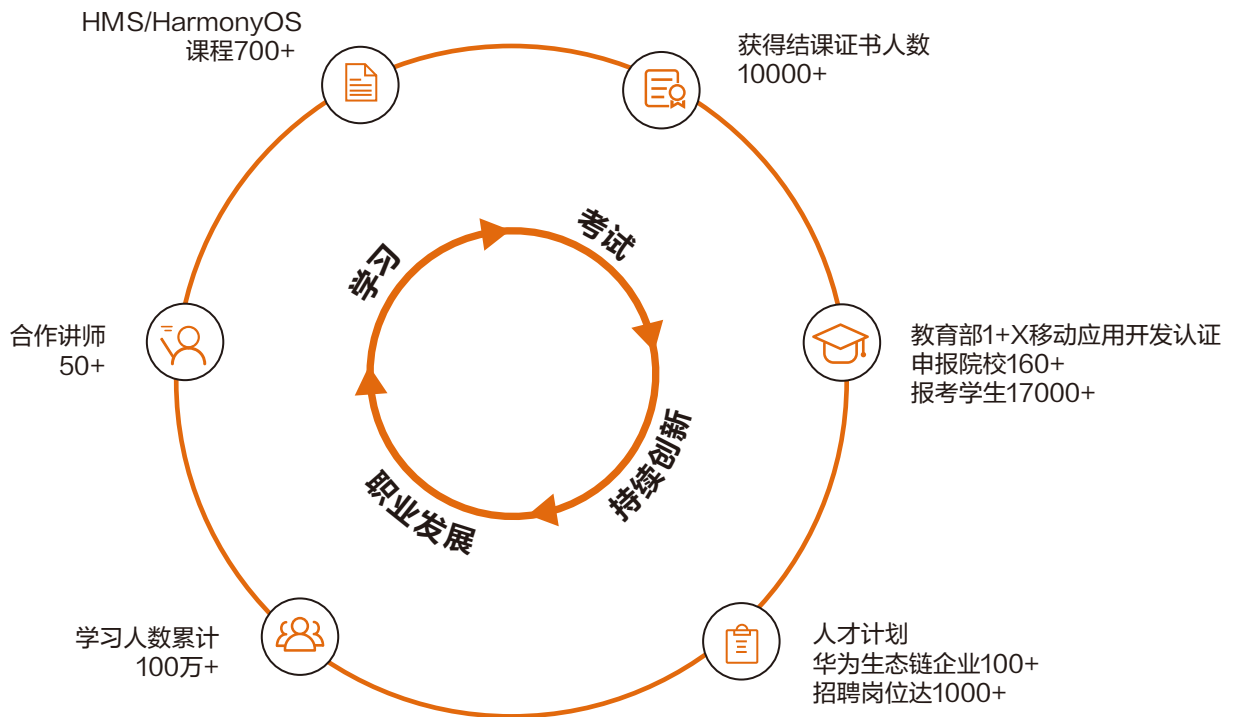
HMS/HarmonyOS
课程700+

获得结课证书人数
10000+

学习

考试

持续创新

职业发展

合作讲师
50+

教育部1+X移动应用开发认证
申报院校160+
报考学生17000+

学习人数累计
100万+

人才计划
华为生态链企业100+
招聘岗位达1000+